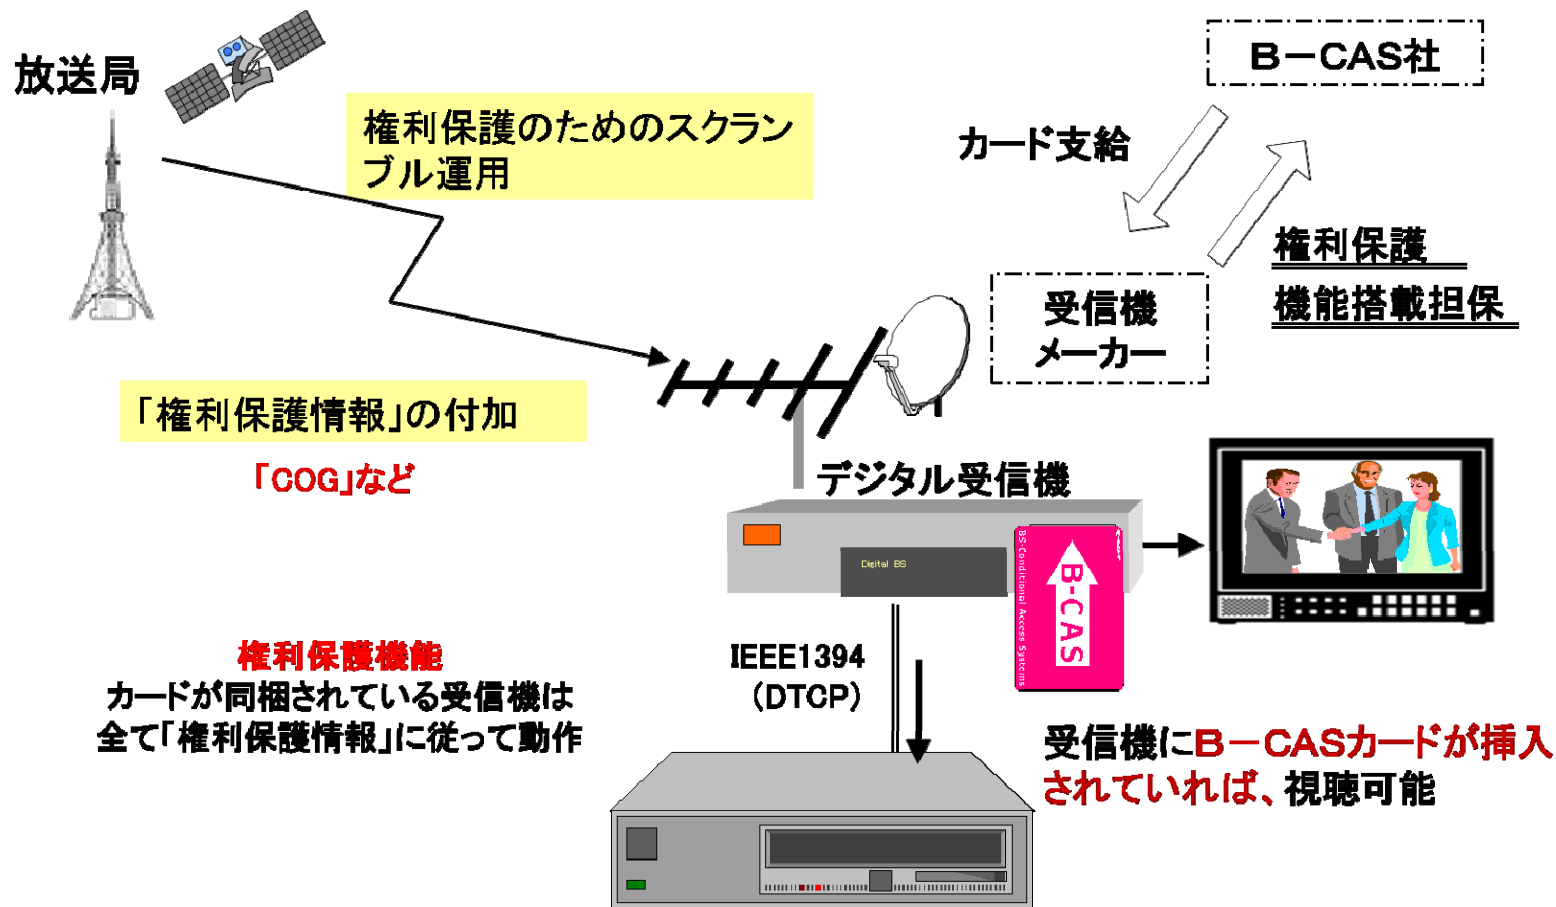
放送局

権利保護のためのスクランブル運用

B－CAS社

カード支給

権利保護機能搭載担保

受信機メーカー

「権利保護情報」の付加

「COG」など

デジタル受信機

Digital BS

BS Conditional Access Systems

B-CAS

IEEE1394（DTCP）

権利保護機能
カードが同梱されている受信機は全て「権利保護情報」に従って動作

受信機にB－CASカードが挿入されていれば、視聴可能